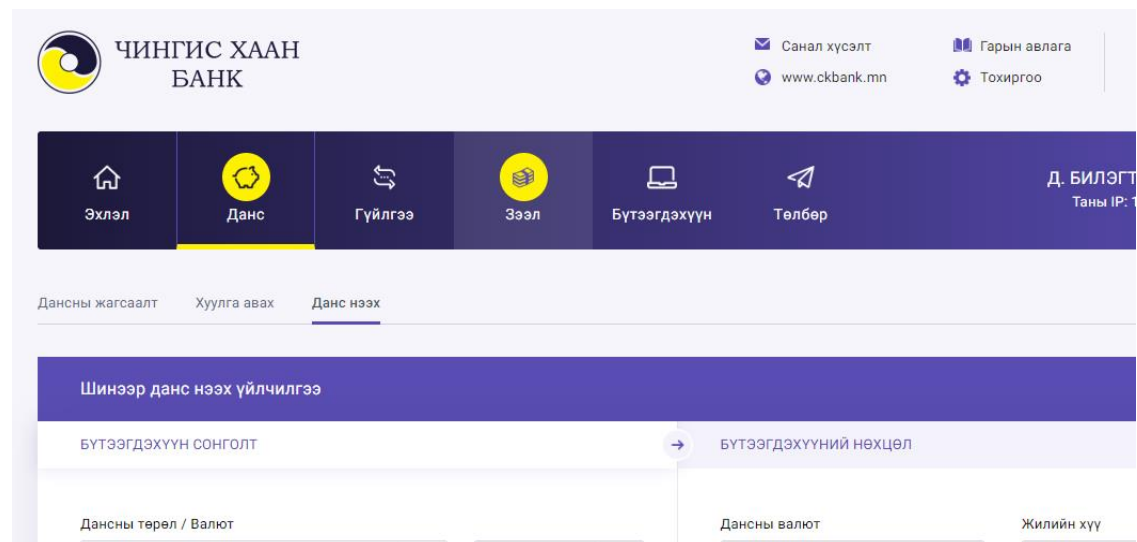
ЧИНГИС ХААН БАНК

Санал хүсэлт
www.ckbank.mn
Гарын авлага
Тохиргоо

Эхлэл
Данс
Гүйлгээ
Зээл
Бүтээгдэхүүн
Төлбөр

Д. БИЛЭГТ
Таны IP: 1

Дансны жагсаалт
Хуулга авах
Данс нээх

Шинээр данс нээх үйлчилгээ

БҮТЭЭГДЭХҮҮН СОНГОЛТ
БҮТЭЭГДЭХҮҮНИЙ НӨХЦӨЛ

Дансны төрөл / Валют
Дансны валют
Жилийн хүү